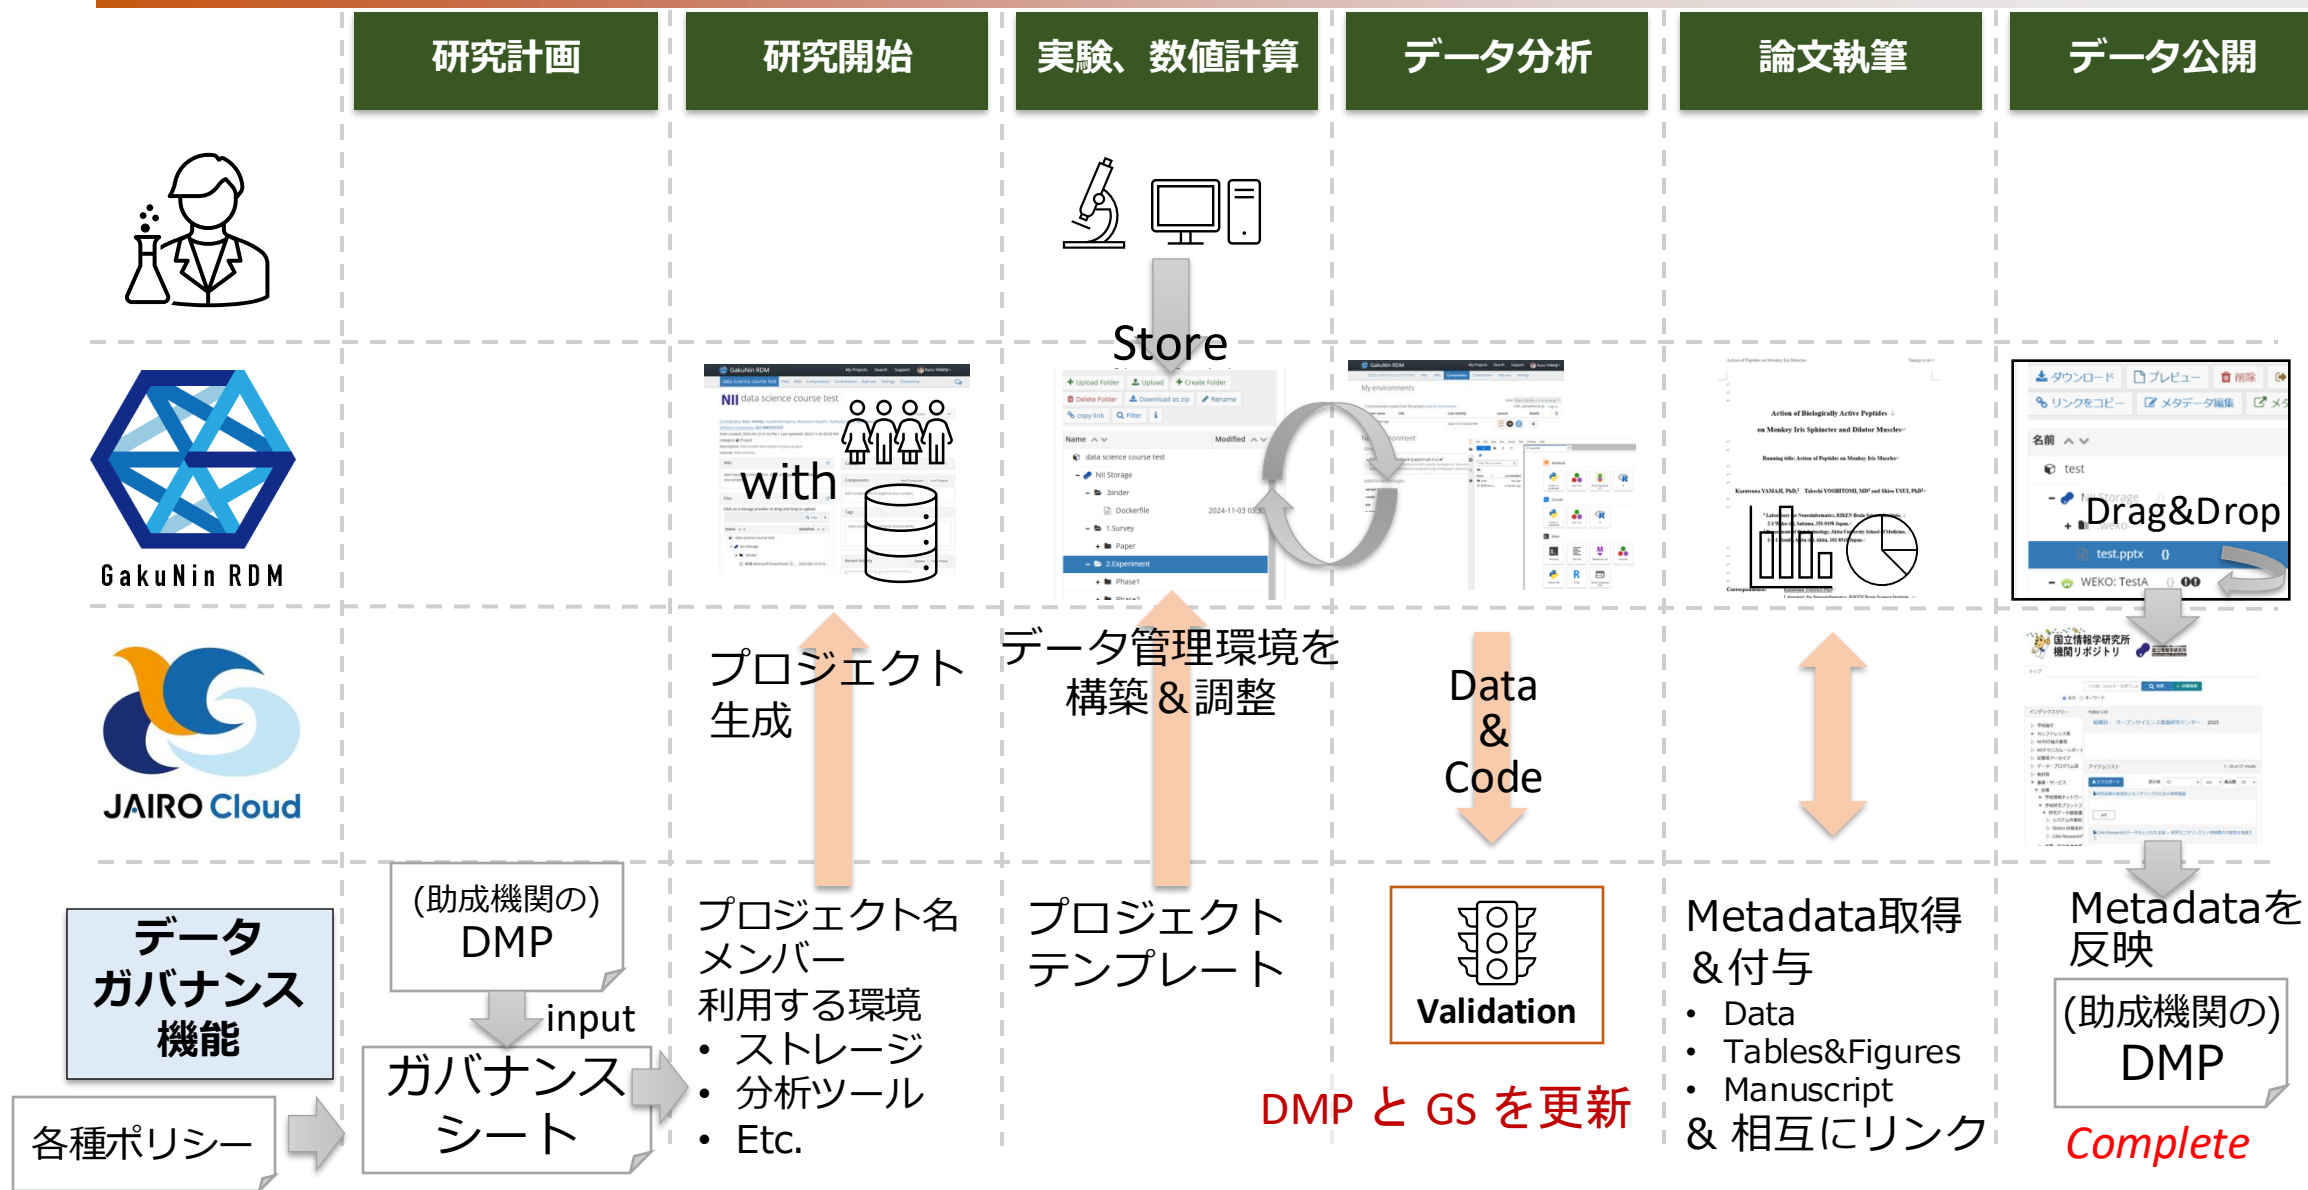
研究計画

研究開始

実験、数値計算

データ分析

論文執筆

データ公開

Store

GakuNin RDM

with

JAIRO Cloud

プロジェクト生成

データ管理環境を構築＆調整

Data & Code

Drag&Drop

データガバナンス機能

各種ポリシー

(助成機関の) DMP

input

ガバナンスシート

プロジェクト名
メンバー
利用する環境
• ストレージ
• 分析ツール
• Etc.

プロジェクトテンプレート

Validation

DMP と GS を更新

Metadata取得＆付与
• Data
• Tables&Figures
• Manuscript
& 相互にリンク

Metadataを反映

(助成機関の) DMP

Complete